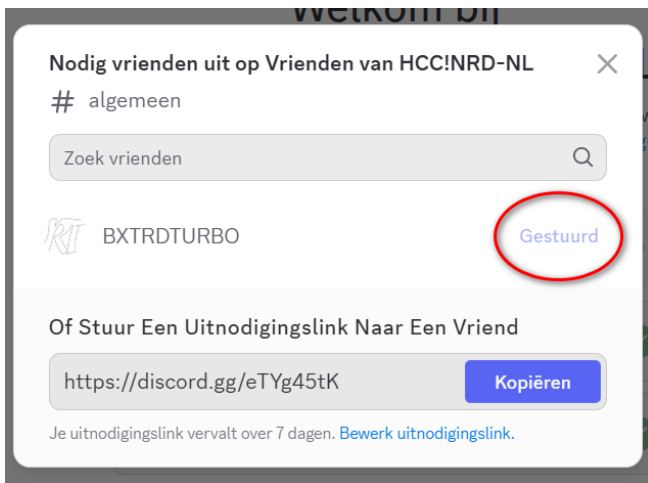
Welkom bij

Nodig vrienden uit op Vrienden van HCC!NRD-NL

# algemeen

Zoek vrienden

BXTRDTURBO

Gestuurd

Of Stuur Een Uitnodigingslink Naar Een Vriend

https://discord.gg/eTYg45tK

Kopiëren

Je uitnodigingslink vervalt over 7 dagen. Bewerk uitnodigingslink.